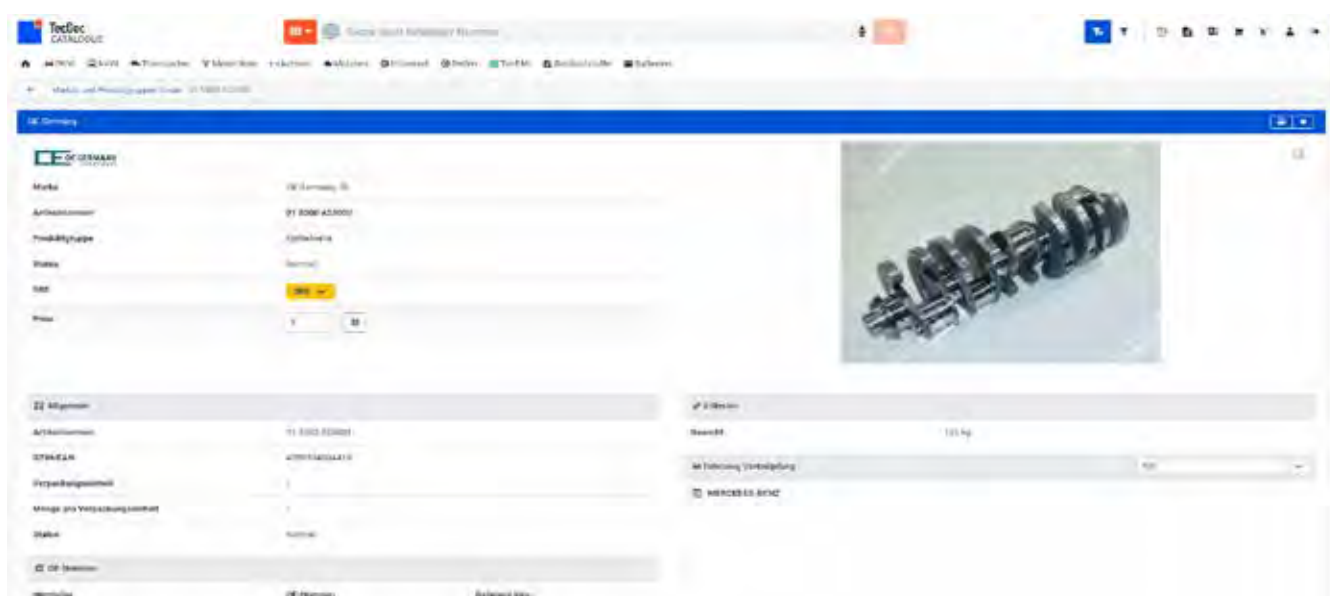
TecDoc CATALOGUE

Suche nach beliebiger Nummer

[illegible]

Marken- und Produktgruppen-Suche 01 9300 A53002

OE Germany

OE GERMANY

Marke OE Germany

Artikelnummer 01 9300 A53002

Produktgruppe Kurbelwelle

Status Normal

Menge 1

Allgemein

Artikelnummer 01 9300 A53002

GTIN/EAN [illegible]

Verpackungseinheit 1

Menge pro Verpackungseinheit 1

Status Normal

Kriterien

Gewicht 123 kg

Fahrzeug Verknüpfung

MERCEDES-BENZ

OE Nummer

Hersteller OE Nummer Referenz-Nr.